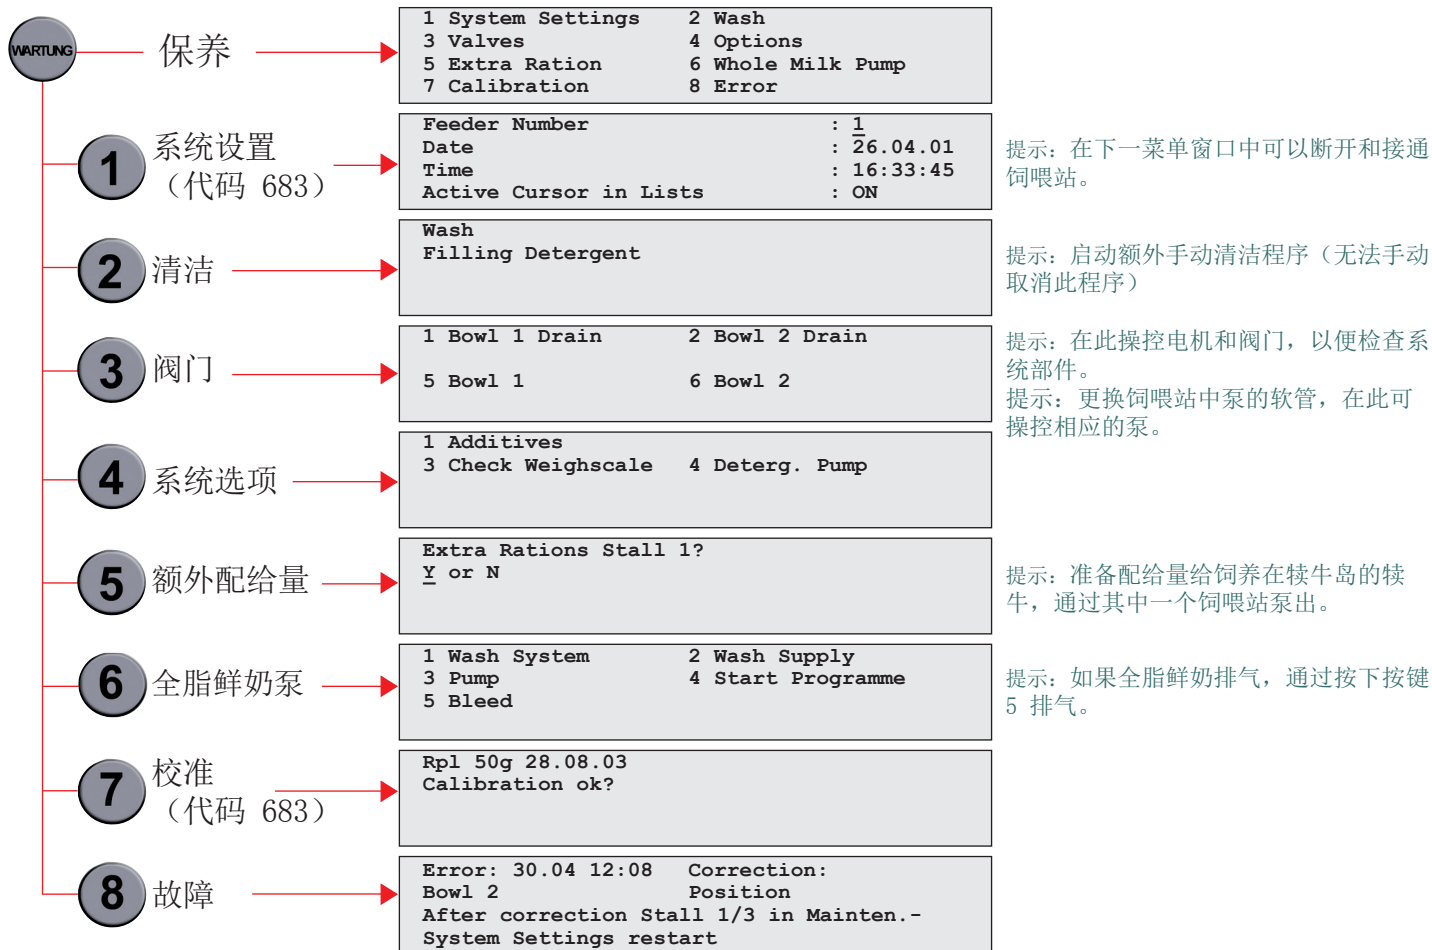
WARTUNG 保养

| 1 System Settings | 2 Wash |
|---|---|
| 3 Valves | 4 Options |
| 5 Extra Ration | 6 Whole Milk Pump |
| 7 Calibration | 8 Error |

1 系统设置（代码 683）

Feeder Number : 1
Date : 26.04.01
Time : 16:33:45
Active Cursor in Lists : ON

提示：在下一菜单窗口中可以断开和接通饲喂站。

2 清洁

Wash
Filling Detergent

提示：启动额外手动清洁程序（无法手动取消此程序）

3 阀门

| 1 Bowl 1 Drain | 2 Bowl 2 Drain |
|---|---|
| 5 Bowl 1 | 6 Bowl 2 |

提示：在此操控电机和阀门，以便检查系统部件。
提示：更换饲喂站中泵的软管，在此可操控相应的泵。

4 系统选项

1 Additives
3 Check Weighscale 4 Deterg. Pump

5 额外配给量

Extra Rations Stall 1?
Y or N

提示：准备配给量给饲养在犊牛岛的犊牛，通过其中一个饲喂站泵出。

6 全脂鲜奶泵

| 1 Wash System | 2 Wash Supply |
|---|---|
| 3 Pump | 4 Start Programme |
| 5 Bleed | |

提示：如果全脂鲜奶排气，通过按下按键 5 排气。

7 校准（代码 683）

Rpl 50g 28.08.03
Calibration ok?

8 故障

Error: 30.04 12:08 Correction:
Bowl 2 Position
After correction Stall 1/3 in Mainten.-
System Settings restart